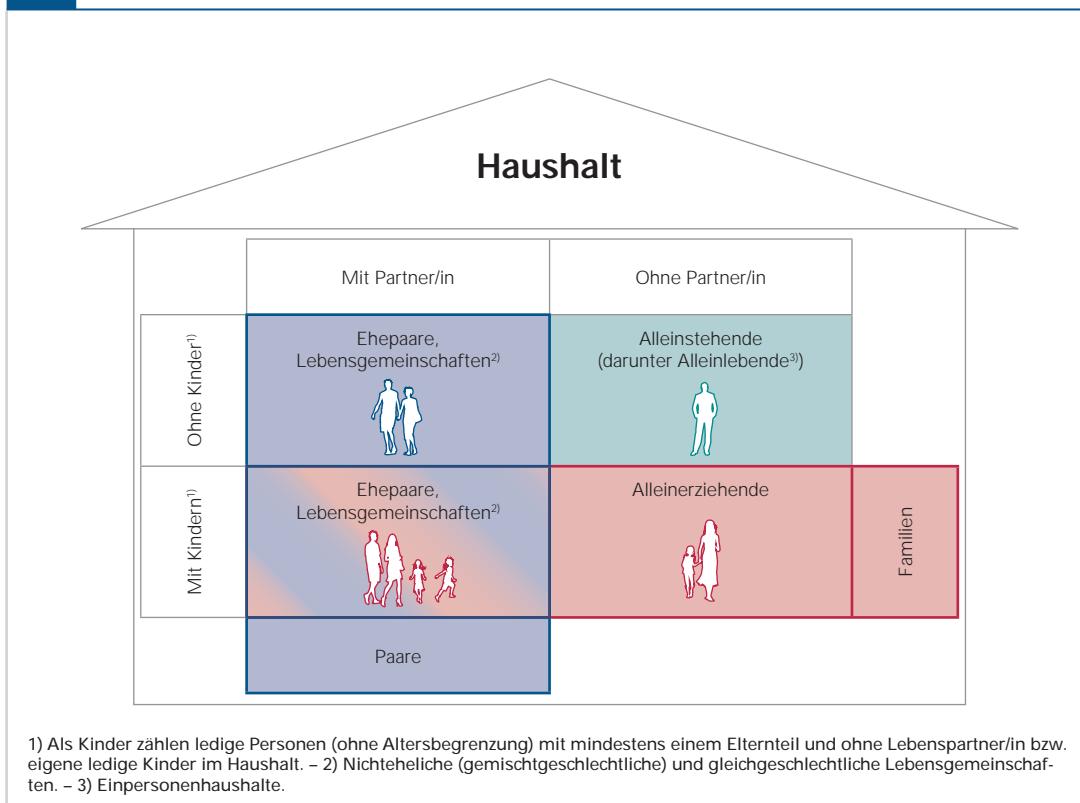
Haushalt

| | Mit Partner/in | Ohne Partner/in | |
|---|---|---|---|
| Ohne Kinder$^{1)}$ | Ehepaare, Lebensgemeinschaften$^{2)}$ | Alleinstehende (darunter Alleinlebende$^{3)}$) | |
| Mit Kindern$^{1)}$ | Ehepaare, Lebensgemeinschaften$^{2)}$ | Alleinerziehende | Familien |
| | Paare | | |

1) Als Kinder zählen ledige Personen (ohne Altersbegrenzung) mit mindestens einem Elternteil und ohne Lebenspartner/in bzw. eigene ledige Kinder im Haushalt. – 2) Nichteheliche (gemischtgeschlechtliche) und gleichgeschlechtliche Lebensgemeinschaften. – 3) Einpersonenhaushalte.